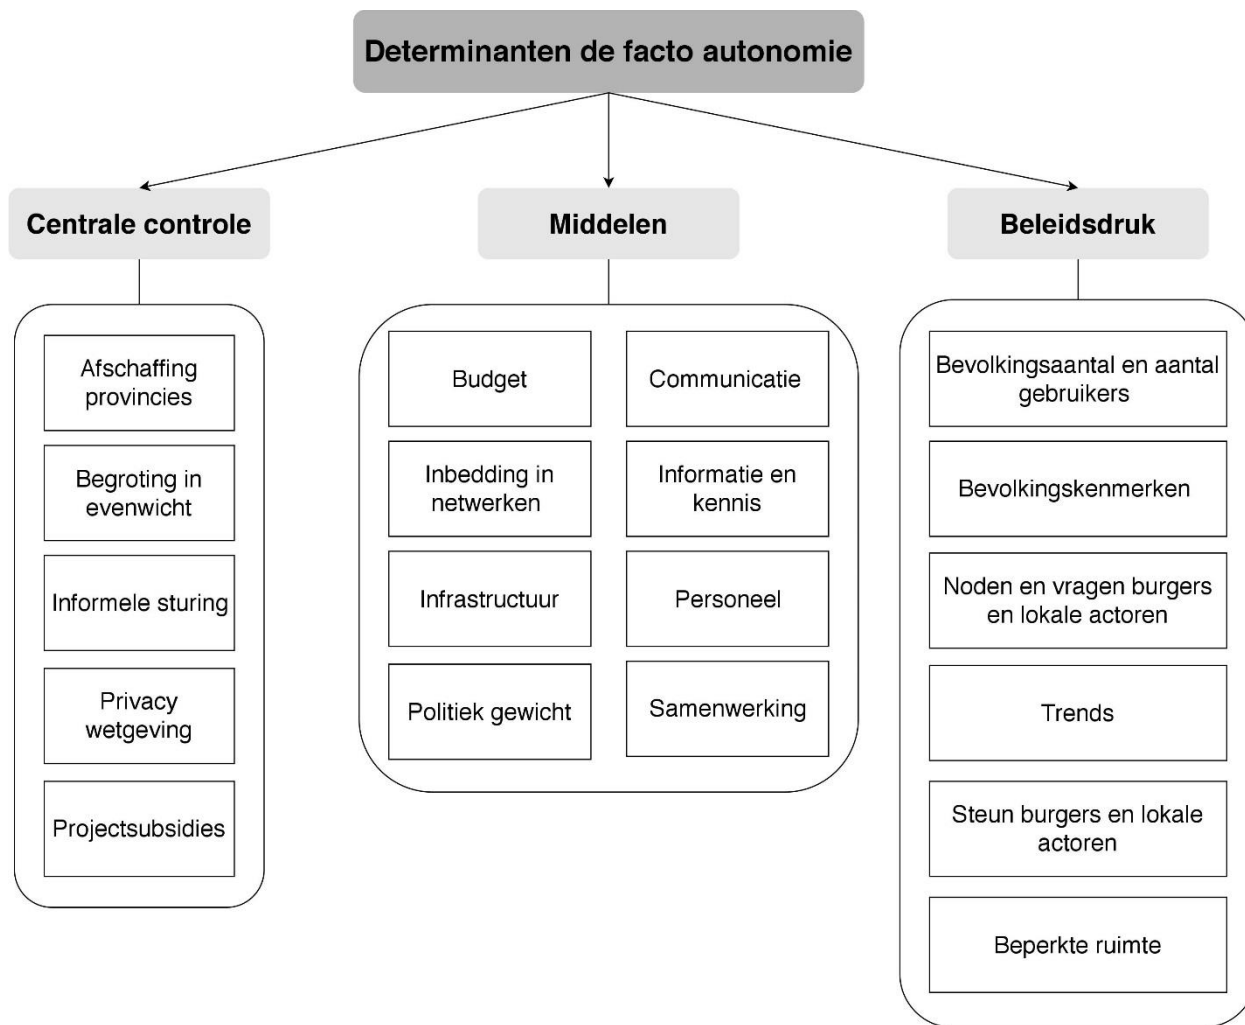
Determinanten de facto autonomie

Centrale controle

Afschaffing provincies

Begroting in evenwicht

Informele sturing

Privacy wetgeving

Projectsubsidies

Middelen

Budget

Communicatie

Inbedding in netwerken

Informatie en kennis

Infrastructuur

Personeel

Politiek gewicht

Samenwerking

Beleidsdruk

Bevolkingsaantal en aantal gebruikers

Bevolkingskenmerken

Noden en vragen burgers en lokale actoren

Trends

Steun burgers en lokale actoren

Beperkte ruimte